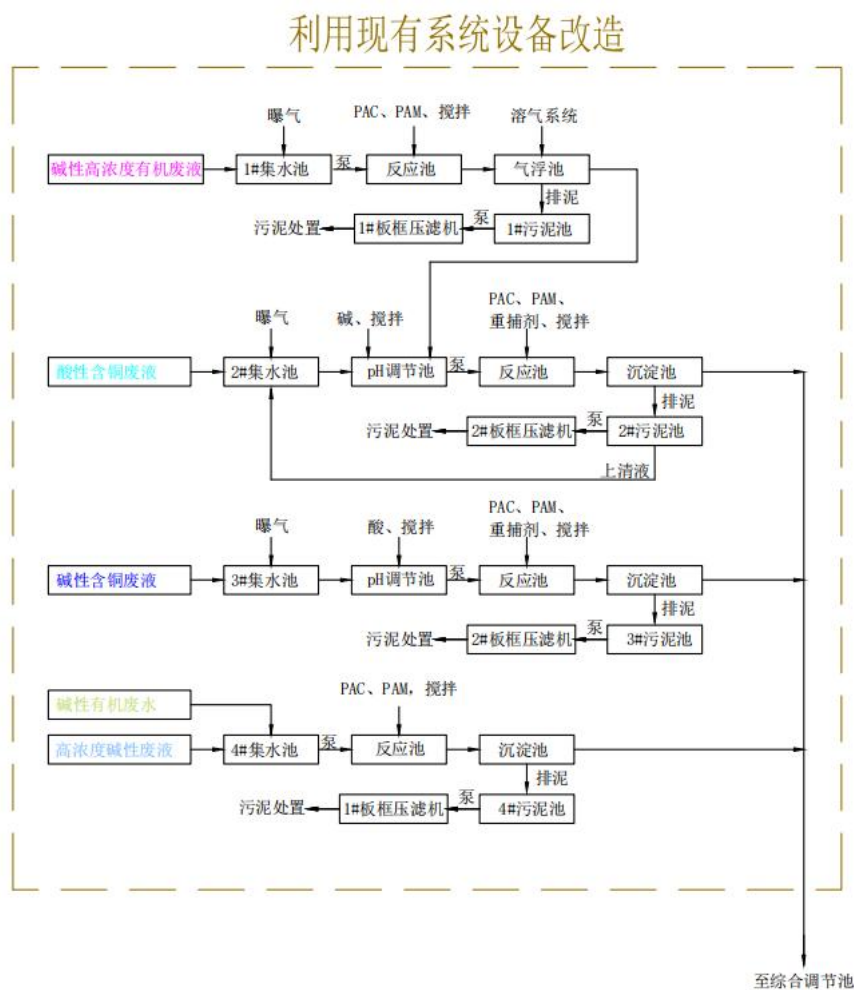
利用现有系统设备改造

曝气

PAC、PAM、搅拌

溶气系统

碱性高浓度有机废液

1#集水池

泵

反应池

气浮池

排泥

污泥处置

1#板框压滤机

泵

1#污泥池

曝气

碱、搅拌

PAC、PAM、重捕剂、搅拌

酸性含铜废液

2#集水池

pH调节池

泵

反应池

沉淀池

排泥

污泥处置

2#板框压滤机

泵

2#污泥池

上清液

曝气

酸、搅拌

PAC、PAM、重捕剂、搅拌

碱性含铜废液

3#集水池

pH调节池

泵

反应池

沉淀池

排泥

污泥处置

2#板框压滤机

泵

3#污泥池

碱性有机废水

PAC、PAM，搅拌

高浓度碱性废液

4#集水池

泵

反应池

沉淀池

排泥

污泥处置

1#板框压滤机

泵

4#污泥池

至综合调节池